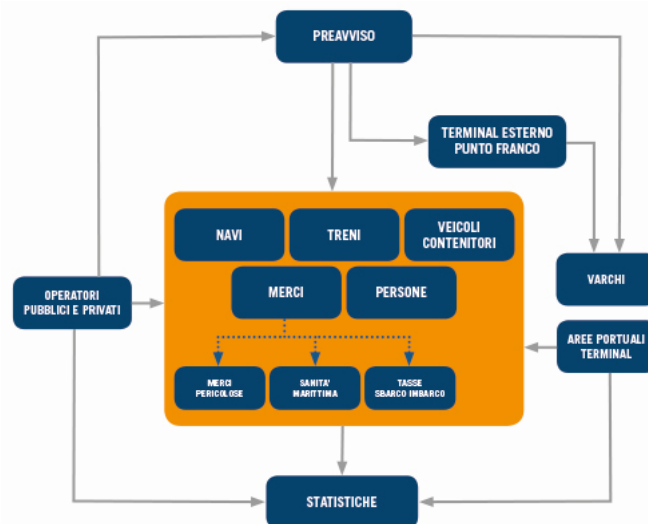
PREAVVISO

TERMINAL ESTERNO
PUNTO FRANCO

NAVI

TRENI

VEICOLI
CONTENITORI

MERCI

PERSONE

MERCI
PERICOLOSE

SANITA'
MARITTIMA

TASSE
SBARCO IMBARCO

OPERATORI
PUBBLICI E PRIVATI

VARCHI

AREE PORTUALI
TERMINAL

STATISTICHE